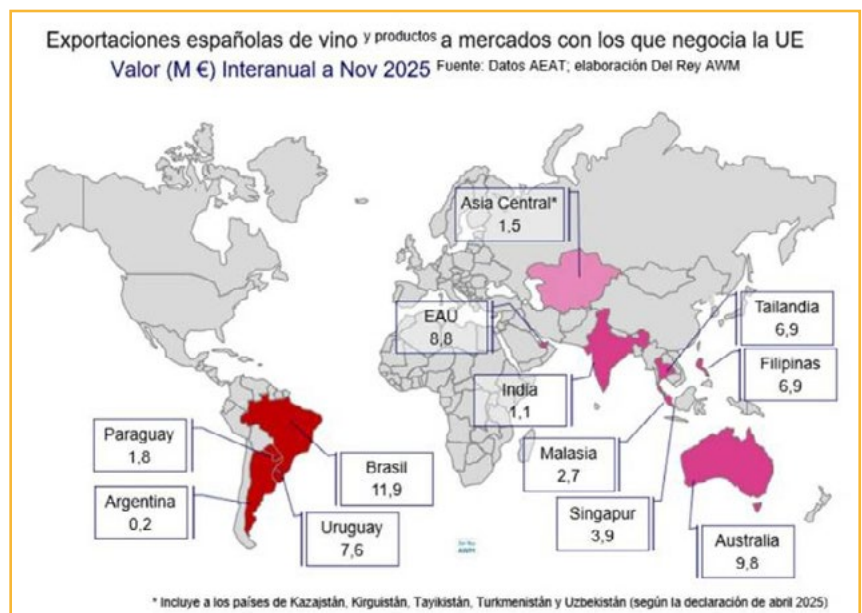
Exportaciones españolas de vino y productos a mercados con los que negocia la UE
Valor (M €) Interanual a Nov 2025 Fuente: Datos AEAT; elaboración Del Rey AWM

Asia Central*
1,5

EAU
8,8

Tailandia
6,9

Filipinas
6,9

India
1,1

Paraguay
1,8

Brasil
11,9

Malasia
2,7

Argentina
0,2

Singapur
3,9

Uruguay
7,6

Australia
9,8

Del Rey AWM

* Incluye a los países de Kazajstán, Kirguistán, Tayikistán, Turkmenistán y Uzbekistán (según la declaración de abril 2025)